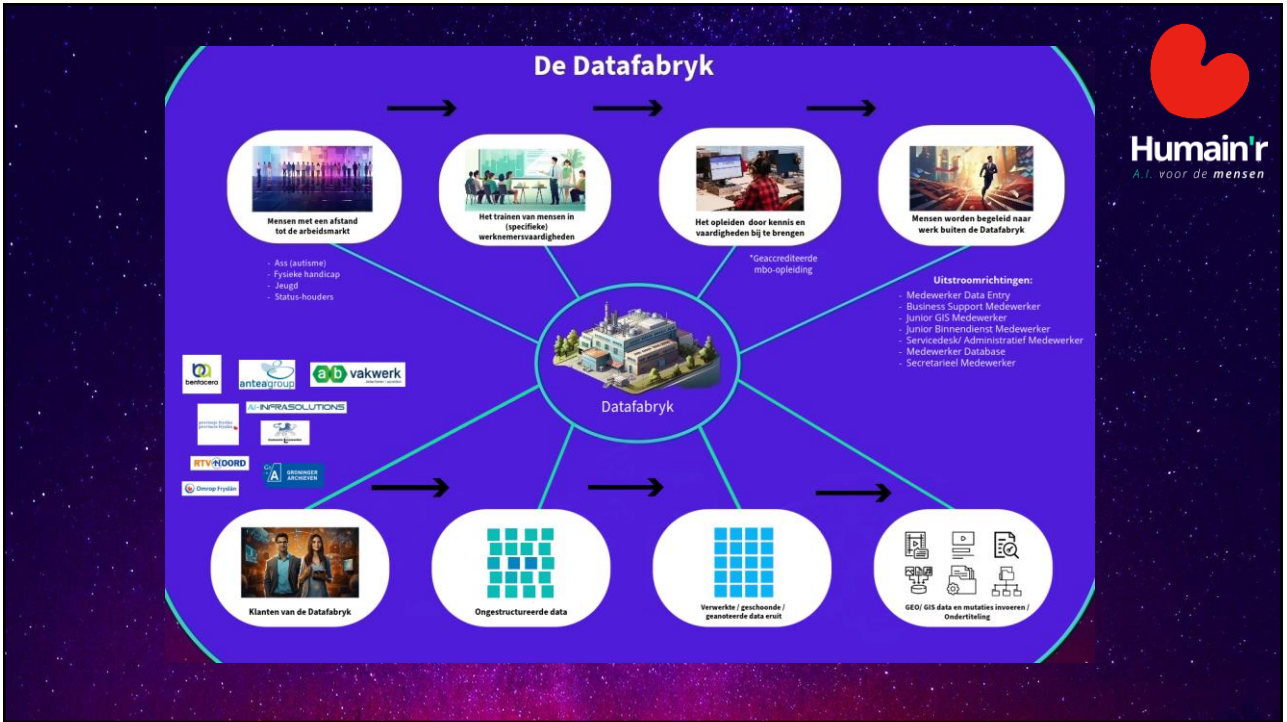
De Datafabryk

Mensen met een afstand tot de arbeidsmarkt

Het trainen van mensen in (specifieke) werknemersvaardigheden

Het opleiden door kennis en vaardigheden bij te brengen

Mensen worden begeleid naar werk buiten de Datafabryk

- Ass (autisme)
- Fysieke handicap
- Jeugd
- Status-houders

*Geaccrediteerde mbo-opleiding

Uitstroomrichtingen:
- Medewerker Data Entry
- Business Support Medewerker
- Junior GIS Medewerker
- Junior Binnendienst Medewerker
- Servicedesk/ Administratief Medewerker
- Medewerker Database
- Secretarieel Medewerker

Datafabryk

bentacera
anteagroup
ab vakwerk
AH INFRASOLUTIONS
RTV NOORD
GRONINGER ARCHIEVEN
Omrop Fryslân

Klanten van de Datafabryk

Ongestructureerde data

Verwerkte / geschoonde / geanoteerde data eruit

GEO/ GIS data en mutaties invoeren / Ondertiteling

Humain'r
A.I. voor de mensen